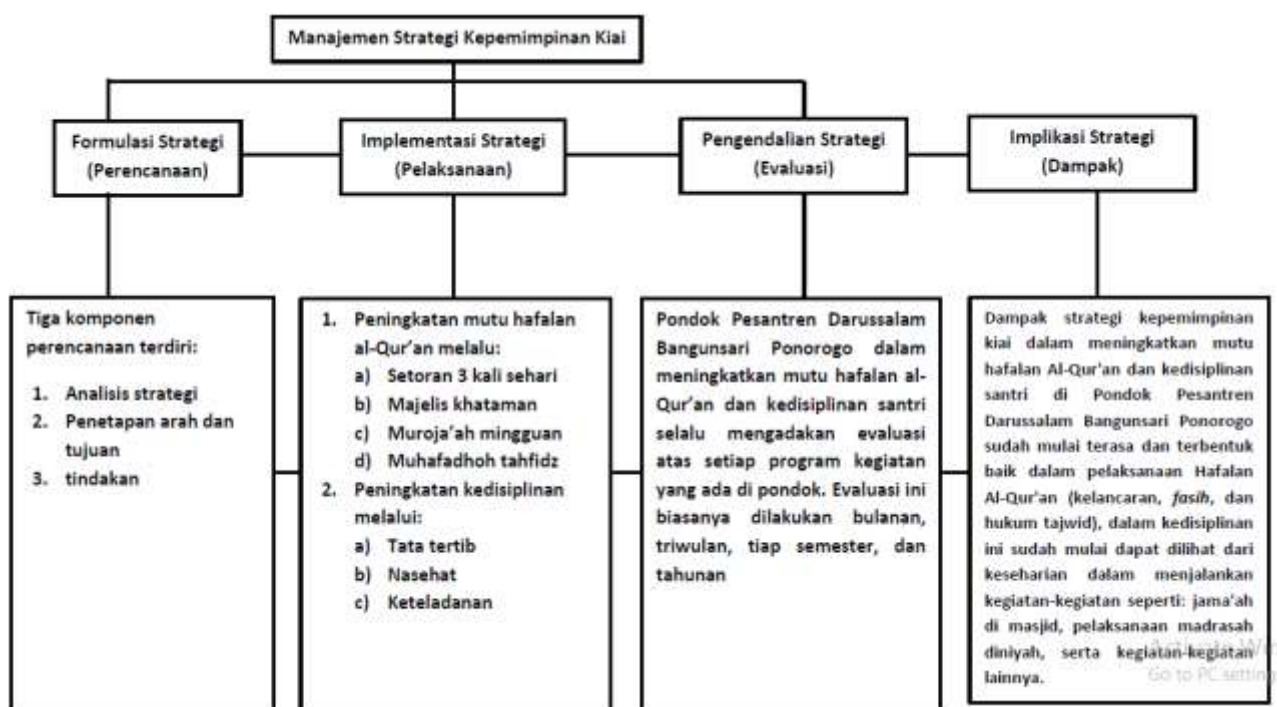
Manajemen Strategi Kepemimpinan Kiai

Formulasi Strategi
(Perencanaan)

Implementasi Strategi
(Pelaksanaan)

Pengendalian Strategi
(Evaluasi)

Implikasi Strategi
(Dampak)

Tiga komponen perencanaan terdiri:

1. Analisis strategi
2. Penetapan arah dan tujuan
3. tindakan

1. Peningkatan mutu hafalan al-Qur'an melalu:
a) Setoran 3 kali sehari
b) Majelis khataman
c) Muroja'ah mingguan
d) Muhafadhoh tahfidz
2. Peningkatan kedisiplinan melalui:
a) Tata tertib
b) Nasehat
c) Keteladanan

Pondok Pesantren Darussalam Bangunsari Ponorogo dalam meningkatkan mutu hafalan al-Qur'an dan kedisiplinan santri selalu mengadakan evaluasi atas setiap program kegiatan yang ada di pondok. Evaluasi ini biasanya dilakukan bulanan, triwulan, tiap semester, dan tahunan

Dampak strategi kepemimpinan kiai dalam meningkatkan mutu hafalan Al-Qur'an dan kedisiplinan santri di Pondok Pesantren Darussalam Bangunsari Ponorogo sudah mulai terasa dan terbentuk baik dalam pelaksanaan Hafalan Al-Qur'an (kelancaran, *fasih*, dan hukum tajwid), dalam kedisiplinan ini sudah mulai dapat dilihat dari keseharian dalam menjalankan kegiatan-kegiatan seperti: jama'ah di masjid, pelaksanaan madrasah diniyah, serta kegiatan-kegiatan lainnya.

Activate W
Go to PC setting